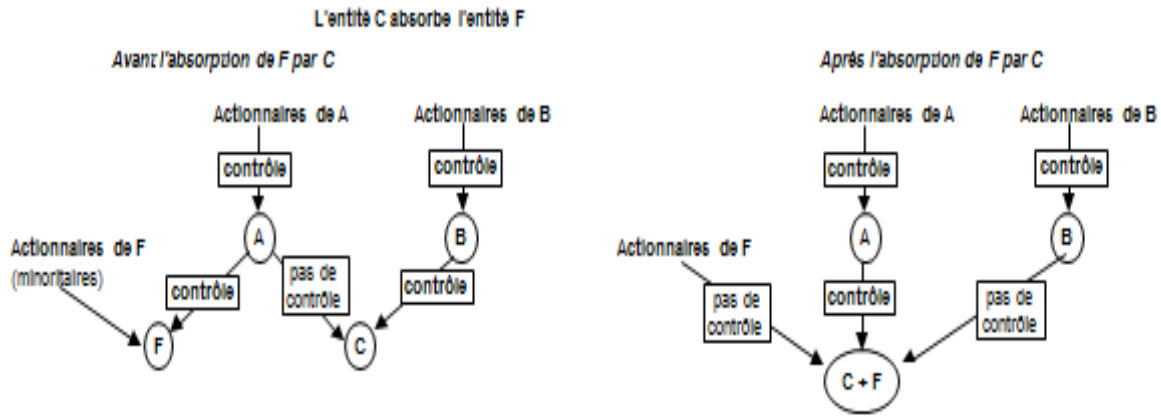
L'entité C absorbe l'entité F

Avant l'absorption de F par C

Actionnaires de A

contrôle

A

Actionnaires de B

contrôle

B

Actionnaires de F (minoritaires)

contrôle

pas de contrôle

contrôle

F

C

Après l'absorption de F par C

Actionnaires de A

contrôle

A

contrôle

Actionnaires de B

contrôle

B

pas de contrôle

Actionnaires de F

pas de contrôle

C + F